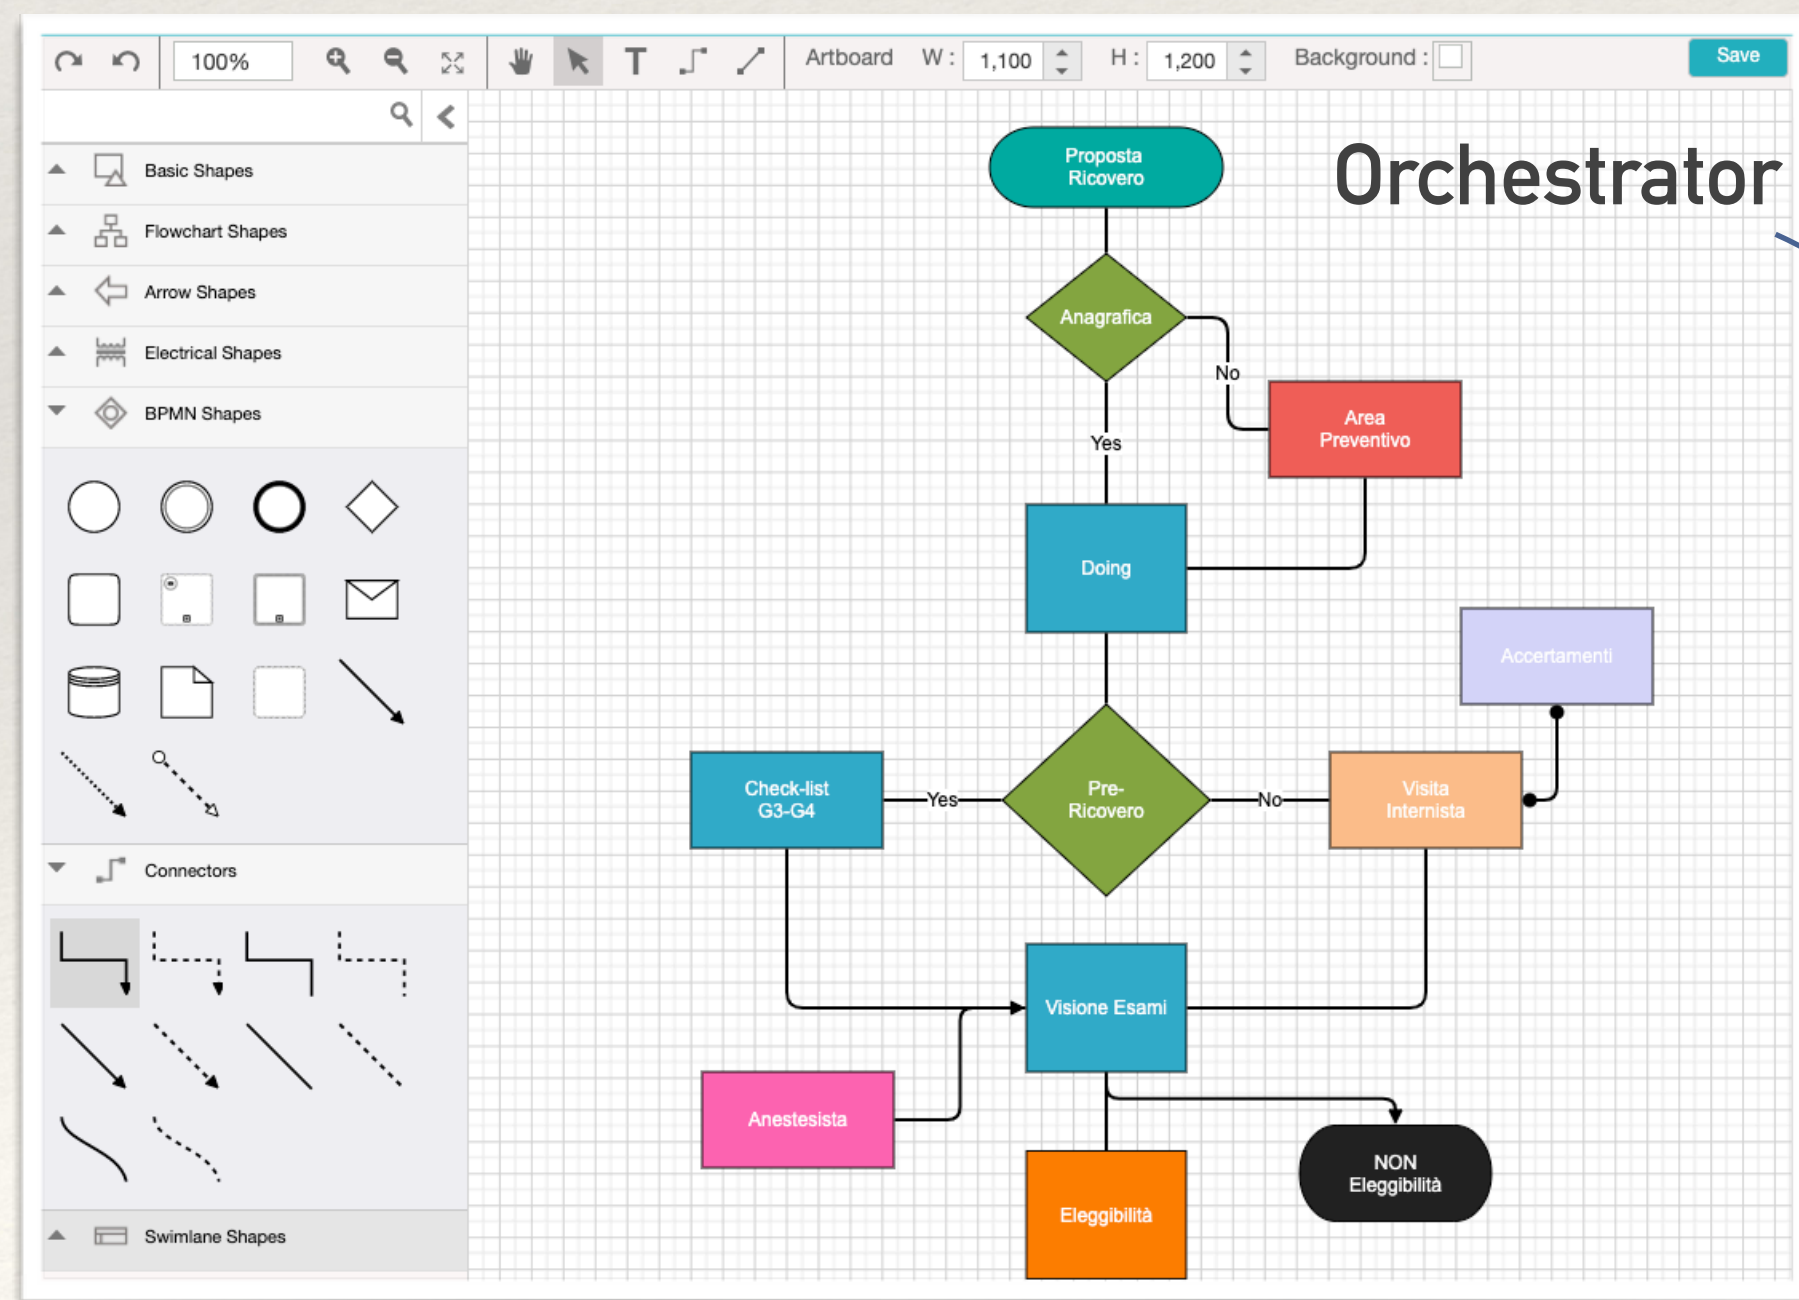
100%

Artboard W : 1,100 H : 1,200 Background :

Save

Basic Shapes

Flowchart Shapes

Arrow Shapes

Electrical Shapes

BPMN Shapes

Connectors

Swimlane Shapes

Orchestrator

Proposta Ricovero

Anagrafica

No

Area Preventivo

Yes

Doing

Accertamenti

Check-list G3-G4

Yes

Pre-Ricovero

No

Visita Internista

Visione Esami

Anestesista

NON Eleggibilità

Eleggibilità